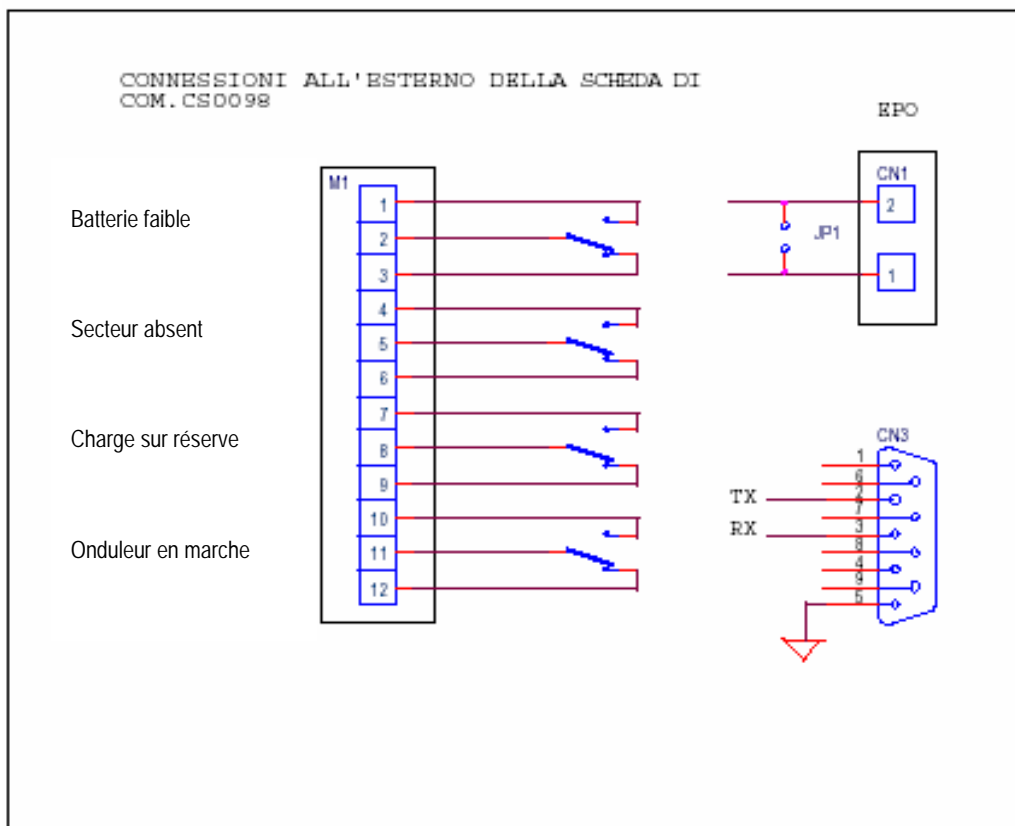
CONNESSIONI ALL'ESTERNO DELLA SCHEDA DI COM.CS0098

EPO

M1

1
2
3
4
5
6
7
8
9
10
11
12

Batterie faible

Secteur absent

Charge sur réserve

Onduleur en marche

CN1

2

JP1

1

CN3

1
6
2
7
3
8
4
9
5

TX

RX